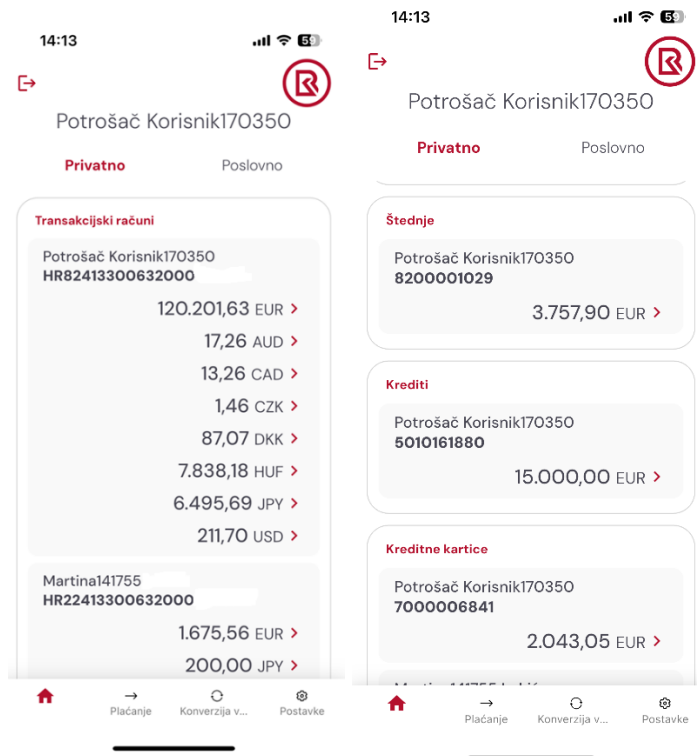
14:13 59

Potrošač Korisnik170350

Privatno Poslovno

Transakcijski računi

Potrošač Korisnik170350
HR8241330063200

120.201,63 EUR >
17,26 AUD >
13,26 CAD >
1,46 CZK >
87,07 DKK >
7.838,18 HUF >
6.495,69 JPY >
211,70 USD >

Martina141755
HR2241330063200

1.675,56 EUR >
200,00 JPY >

Plaćanje Konverzija v... Postavke

14:13 59

Potrošač Korisnik170350

Privatno Poslovno

Štednje

Potrošač Korisnik170350
8200001029

3.757,90 EUR >

Krediti

Potrošač Korisnik170350
5010161880

15.000,00 EUR >

Kreditne kartice

Potrošač Korisnik170350
7000006841

2.043,05 EUR >

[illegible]

Plaćanje Konverzija v... Postavke